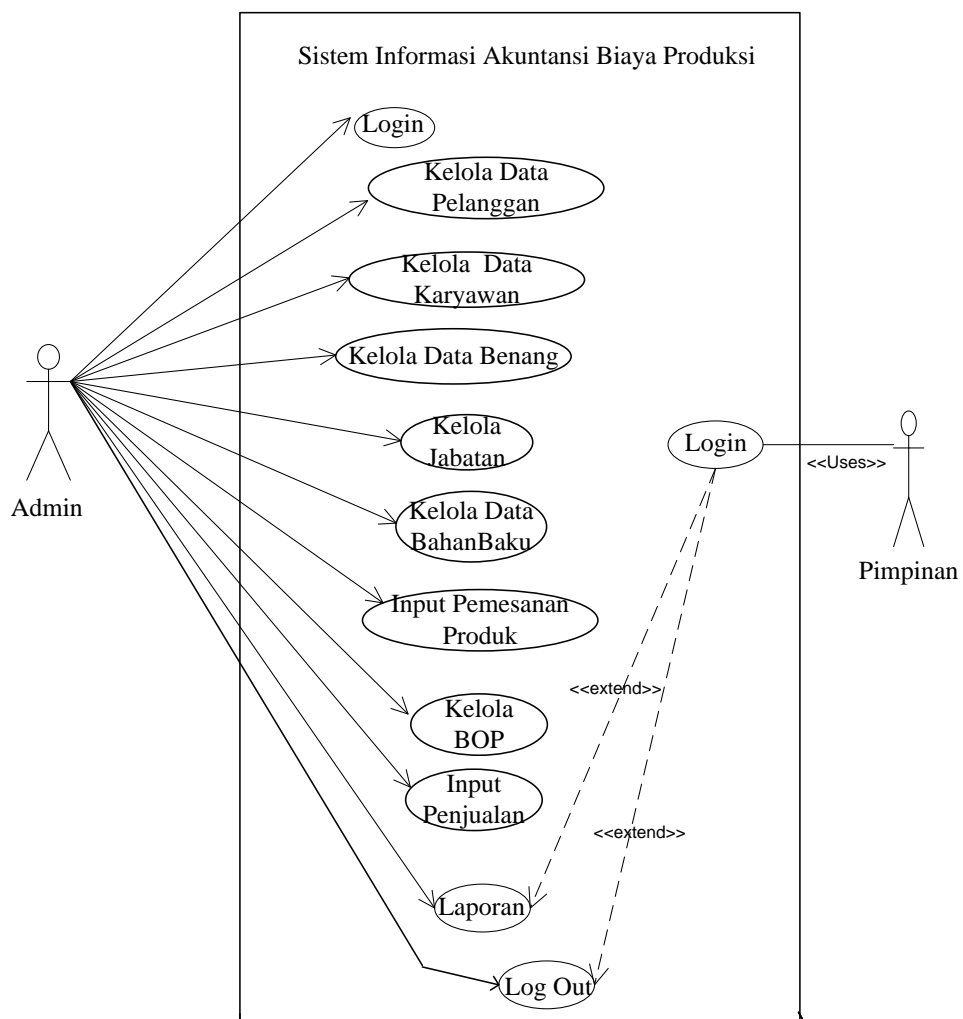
Sistem Informasi Akuntansi Biaya Produksi

Login

Kelola Data Pelanggan

Kelola Data Karyawan

Kelola Data Benang

Kelola Jabatan

Kelola Data BahanBaku

Input Pemesanan Produk

Kelola BOP

Input Penjualan

Laporan

Log Out

Login

<<Uses>>

<<extend>>

<<extend>>

Admin

Pimpinan